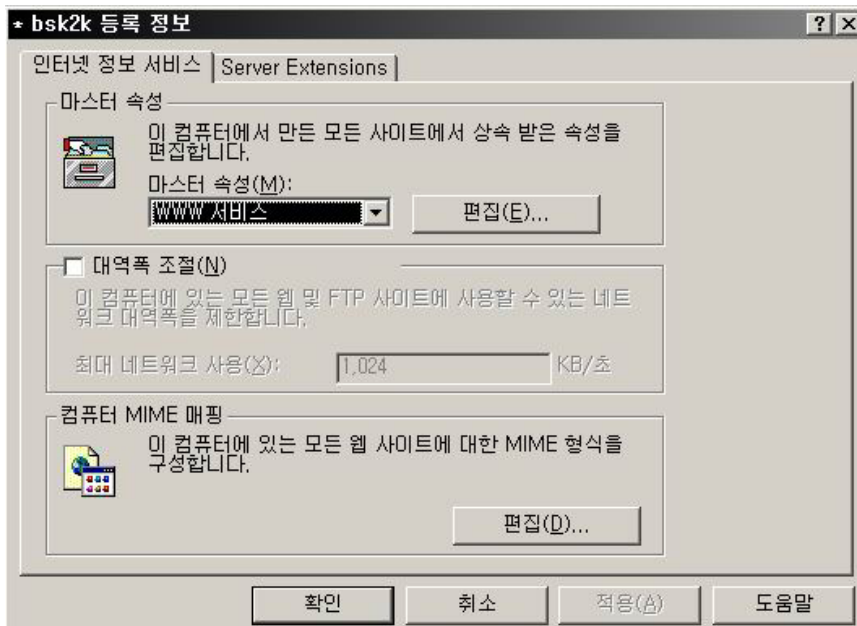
* bsk2k 등록 정보 ? X

인터넷 정보 서비스 | Server Extensions

마스터 속성

이 컴퓨터에서 만든 모든 사이트에서 상속 받은 속성을 편집합니다.

마스터 속성(M):

WWW 서비스

편집(E)...

대역폭 조절(N)

이 컴퓨터에 있는 모든 웹 및 FTP 사이트에 사용할 수 있는 네트워크 대역폭을 제한합니다.

최대 네트워크 사용(X): 1,024 KB/초

컴퓨터 MIME 매핑

이 컴퓨터에 있는 모든 웹 사이트에 대한 MIME 형식을 구성합니다.

편집(D)...

확인 취소 적용(A) 도움말